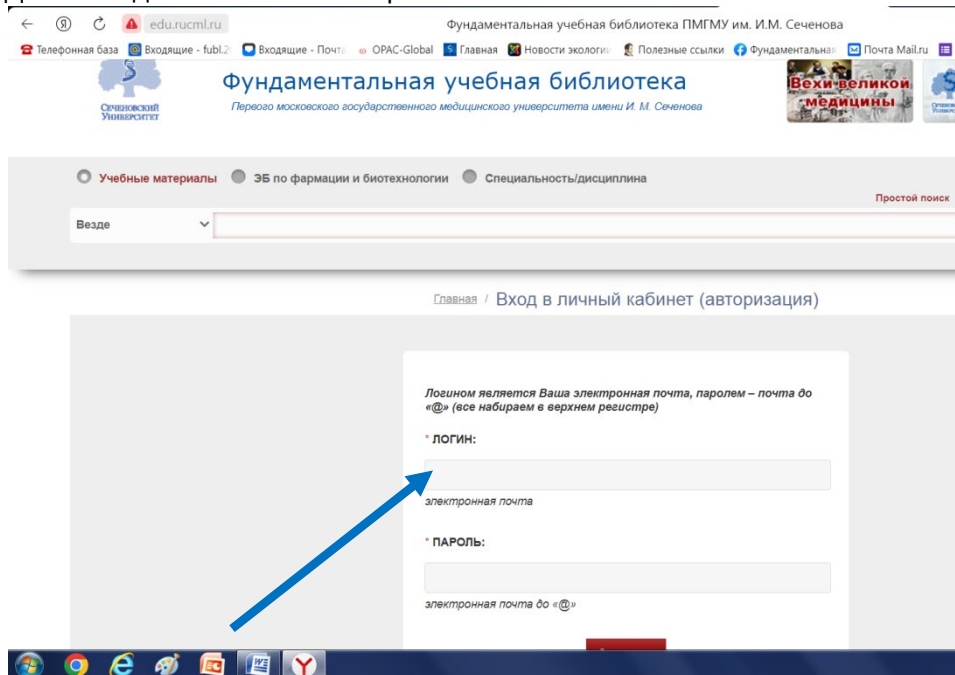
edu.rucml.ru Фундаментальная учебная библиотека ПМГМУ им. И.М. Сеченова

Телефонная база Входящие - fubl.2 Входящие - Почта OPAC-Global Главная Новости экологи Полезные ссылки Фундаментальная Почта Mail.ru

Сеченовский Университет

Фундаментальная учебная библиотека

Первого московского государственного медицинского университета имени И. М. Сеченова

Вехи великой медицины

Учебные материалы ЭБ по фармации и биотехнологии Специальность/дисциплина

Простой поиск

Везде

Главная / Вход в личный кабинет (авторизация)

Логином является Ваша электронная почта, паролем – почта до «@» (все набираем в верхнем регистре)

* ЛОГИН:

электронная почта

* ПАРОЛЬ:

электронная почта до «@»